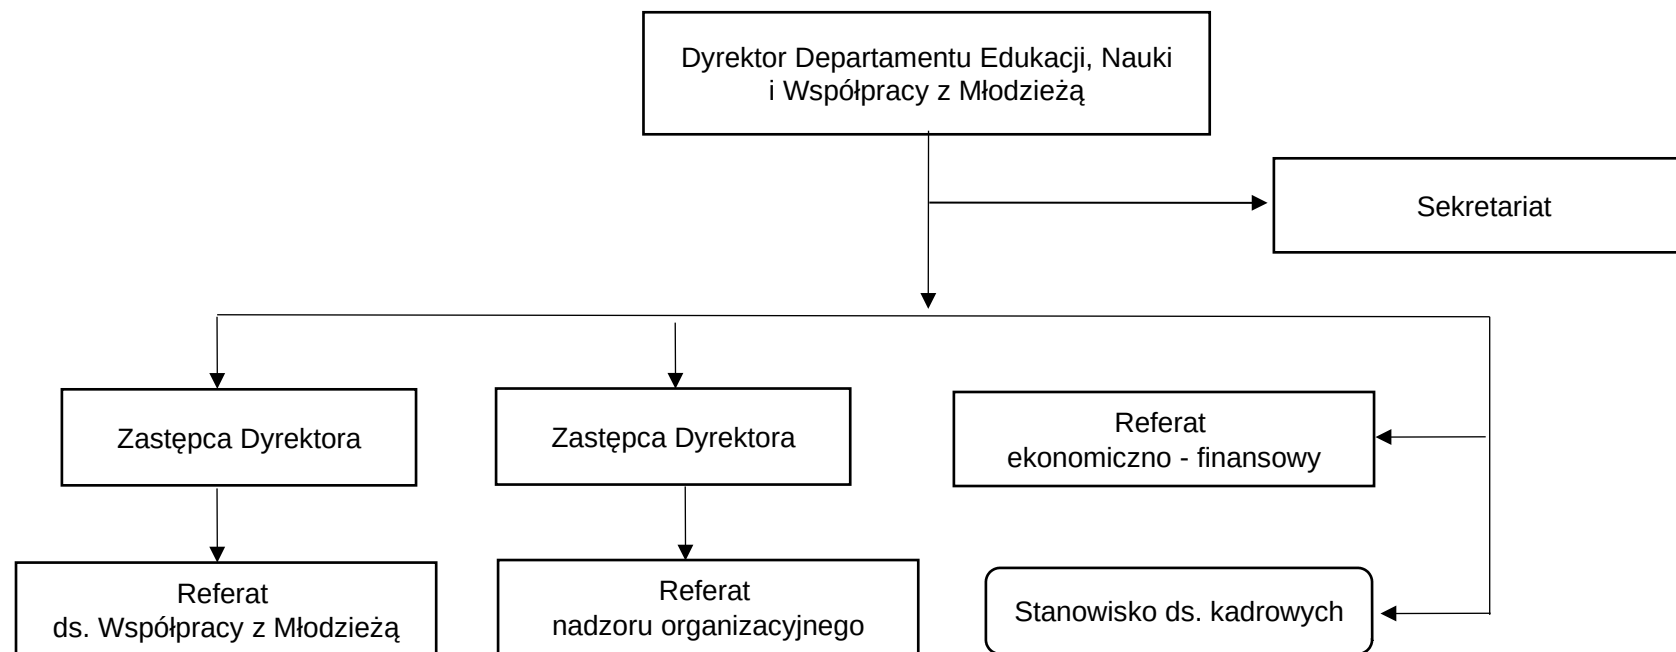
Dyrektor Departamentu Edukacji, Nauki i Współpracy z Młodzieżą

Sekretariat

Zastępca Dyrektora

Zastępca Dyrektora

Referat ekonomiczno - finansowy

Referat ds. Współpracy z Młodzieżą

Referat nadzoru organizacyjnego

Stanowisko ds. kadrowych